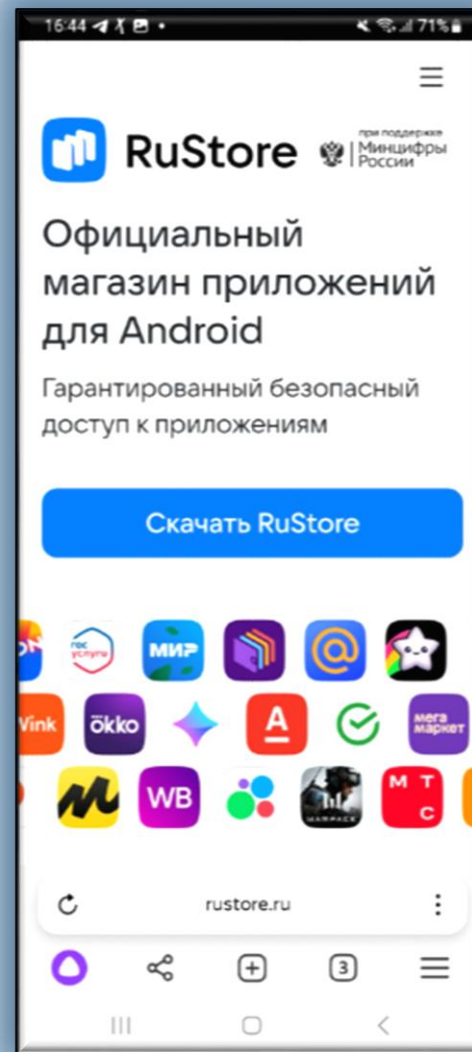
16:44 71%

RuStore при поддержке Минцифры России

Официальный магазин приложений для Android

Гарантированный безопасный доступ к приложениям

Скачать RuStore

гос услуги МИР Wink okko А мега маркет WB МТС

rustore.ru

3